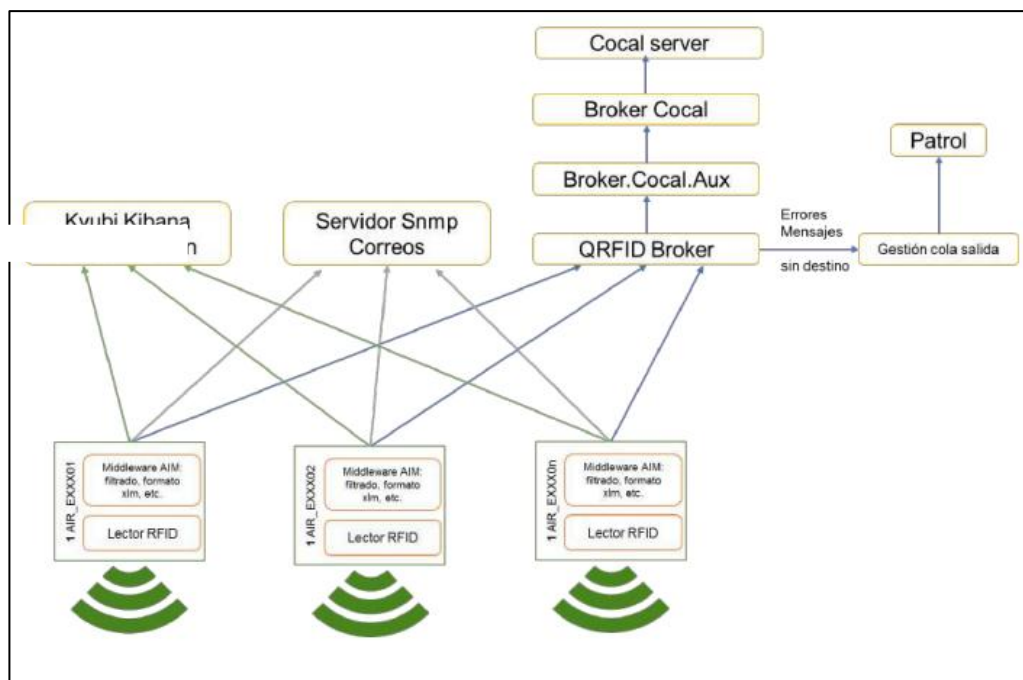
Cocal server

Broker Cocal

Patrol

Broker.Cocal.Aux

Kyubi Kibana
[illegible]n

Servidor Snmp
Correos

QRFID Broker

Errores
Mensajes
sin destino

Gestión cola salida

1 AIR_EXXX01
Middleware AIM: filtrado, formato xlm, etc.
Lector RFID

1 AIR_EXXX02
Middleware AIM: filtrado, formato xlm, etc.
Lector RFID

1 AIR_EXXX0n
Middleware AIM: filtrado, formato xlm, etc.
Lector RFID